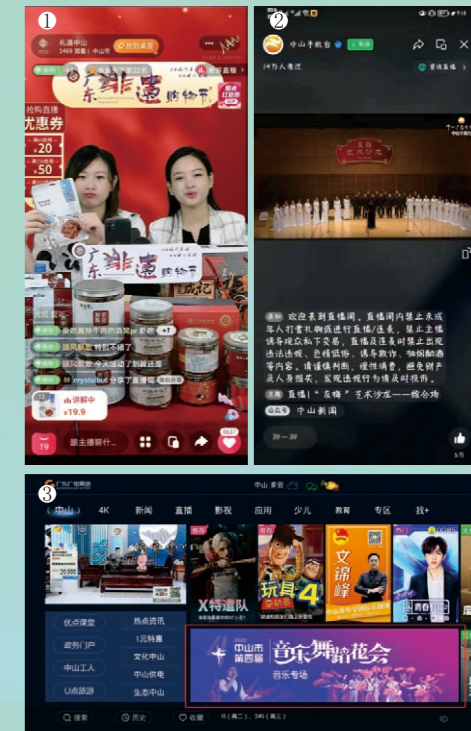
①
礼遇中山
3469 观看 | 中山市
添加桌面
广东非遗购物节
抢购直播
优惠券
20
50
广东非遗购物节
讲解中
¥19.9
跟主播聊什...
19
5637

②
中山手机台
关注
14万人看过
进入直播
直播：欢迎来到直播间，直播间内禁止未成年人打赏礼物或进行直播/连麦，禁止主播诱导观众私下交易，直播及连麦时禁止出现违法违规、色情低俗、诱导欺诈、抽烟酗酒等内容。请谨慎判断，理性消费，避免财产及人身损失，发现违规行为请及时举报。
直播：“友恒”艺术沙龙——综合场
中山新闻
聊一聊

③
广东广电网络
中山 多云
中山
4K
新闻
直播
影视
应用
少儿
教育
专区
我+
X特遣队
玩具4
文锦峰
优点课堂
热点资讯
政利门户
1元特惠
中山工人
文化中山
U点旅游
中山供电
生态中山
中山市第四届 音乐舞蹈花会
音乐专场
搜索
历史
收藏
1/4（高二），34（高三）